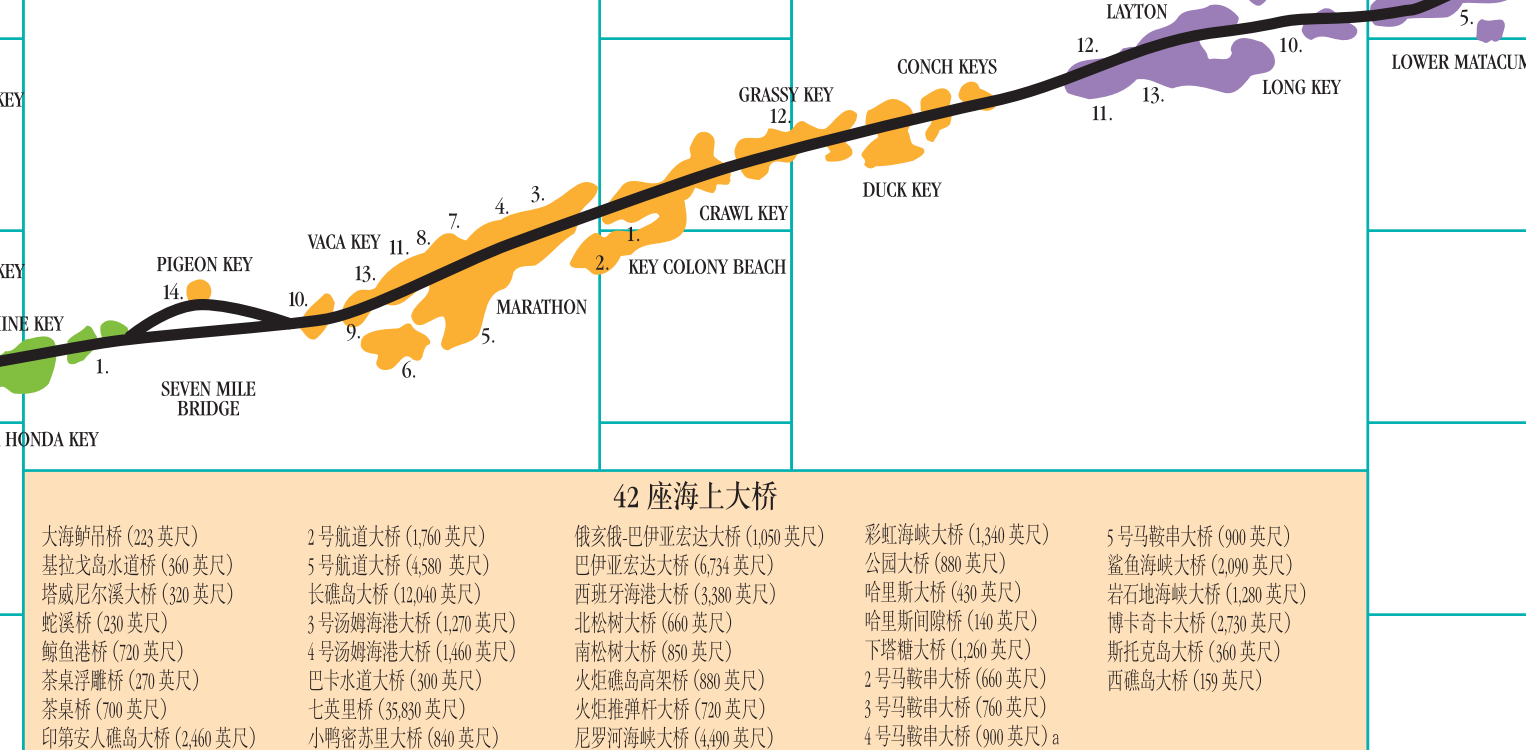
LAYTON
5.
12.
10.
LOWER MATACUM
KEY
13.
LONG KEY
11.
CONCH KEYS
GRASSY KEY
12.
DUCK KEY
3.
4.
CRAWL KEY
7.
VACA KEY
11.
8.
1.
KEY
2.
KEY COLONY BEACH
PIGEON KEY
13.
MARATHON
14.
10.
INE KEY
9.
5.
1.
6.
SEVEN MILE BRIDGE
HONDA KEY

42 座海上大桥

大海鲈吊桥 (223 英尺)
基拉戈岛水道桥 (360 英尺)
塔威尼尔溪大桥 (320 英尺)
蛇溪桥 (230 英尺)
鲸鱼港桥 (720 英尺)
茶桌浮雕桥 (270 英尺)
茶桌桥 (700 英尺)
印第安人礁岛大桥 (2,460 英尺)

2 号航道大桥 (1,760 英尺)
5 号航道大桥 (4,580 英尺)
长礁岛大桥 (12,040 英尺)
3 号汤姆海港大桥 (1,270 英尺)
4 号汤姆海港大桥 (1,460 英尺)
巴卡水道大桥 (300 英尺)
七英里桥 (35,830 英尺)
小鸭密苏里大桥 (840 英尺)

俄亥俄-巴伊亚宏达大桥 (1,050 英尺)
巴伊亚宏达大桥 (6,734 英尺)
西班牙海港大桥 (3,380 英尺)
北松树大桥 (660 英尺)
南松树大桥 (850 英尺)
火炬礁岛高架桥 (880 英尺)
火炬推弹杆大桥 (720 英尺)
尼罗河海峡大桥 (4,490 英尺)

彩虹海峡大桥 (1,340 英尺)
公园大桥 (880 英尺)
哈里斯大桥 (430 英尺)
哈里斯间隙桥 (140 英尺)
下塔糖大桥 (1,260 英尺)
2 号马鞍串大桥 (660 英尺)
3 号马鞍串大桥 (760 英尺)
4 号马鞍串大桥 (900 英尺) a

5 号马鞍串大桥 (900 英尺)
鲨鱼海峡大桥 (2,090 英尺)
岩石地海峡大桥 (1,280 英尺)
博卡奇卡大桥 (2,730 英尺)
斯托克岛大桥 (360 英尺)
西礁岛大桥 (159 英尺)